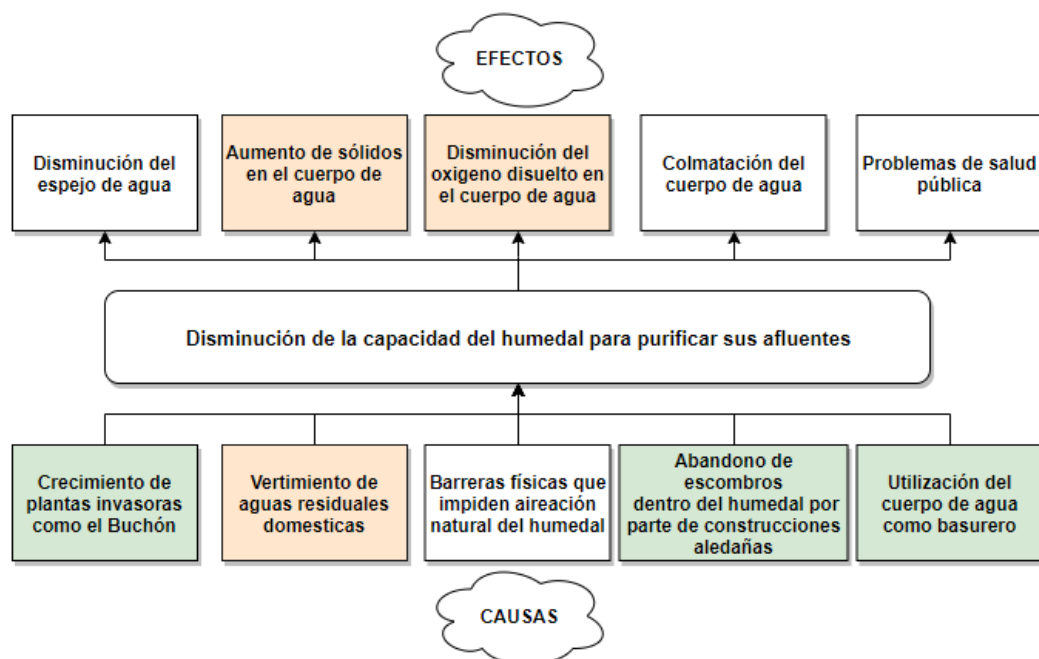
EFECTOS

Disminución del espejo de agua

Aumento de sólidos en el cuerpo de agua

Disminución del oxigeno disuelto en el cuerpo de agua

Colmatación del cuerpo de agua

Problemas de salud pública

Disminución de la capacidad del humedal para purificar sus afluentes

Crecimiento de plantas invasoras como el Buchón

Vertimiento de aguas residuales domesticas

Barreras físicas que impiden aireación natural del humedal

Abandono de escombros dentro del humedal por parte de construcciones aledañas

Utilización del cuerpo de agua como basurero

CAUSAS